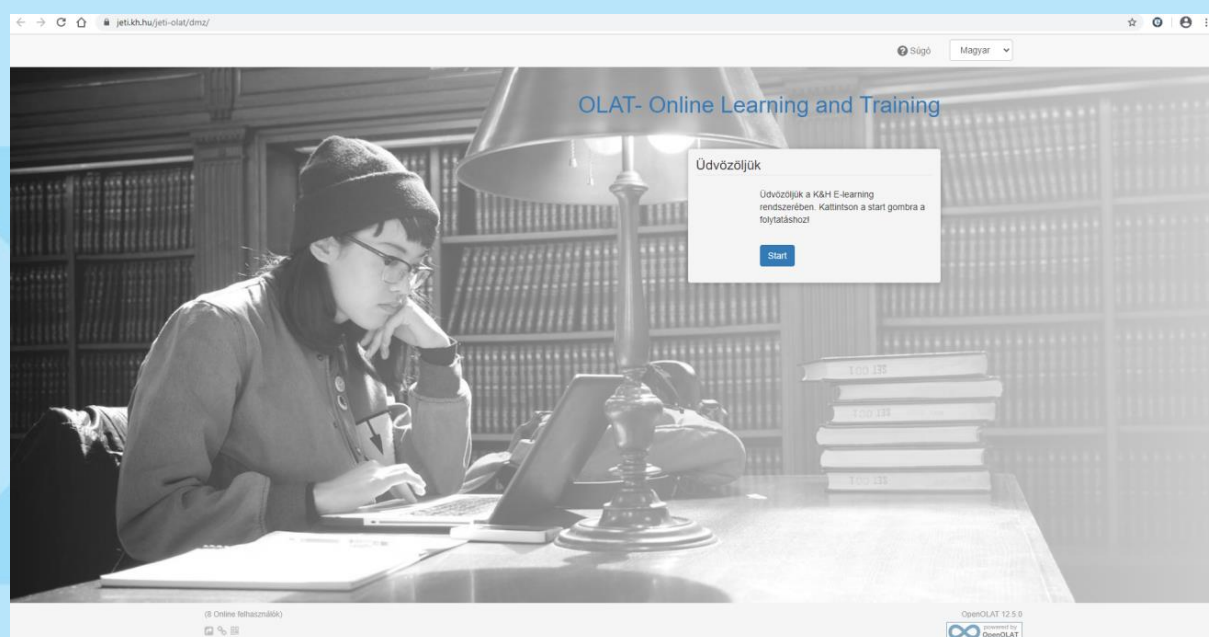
jeti.kh.hu/jeti-olat/dmz/

Súgó Magyar

OLAT- Online Learning and Training

Üdvözöljük

Üdvözöljük a K&H E-learning rendszerében. Kattintson a start gombra a folytatáshoz!

Start

(8 Online felhasználók)

OpenOLAT 12.5.0

powered by OpenOLAT